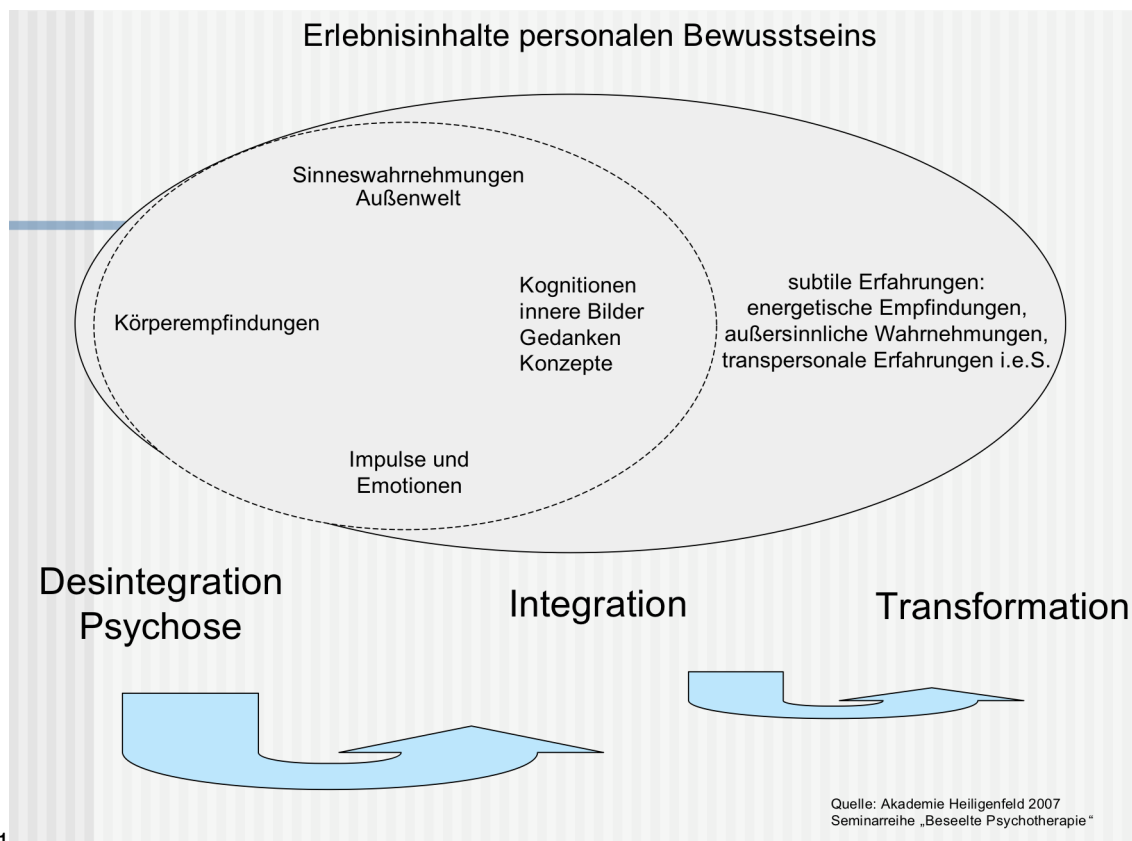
Erlebnisinhalte personalen Bewusstseins

Sinneswahrnehmungen
Außenwelt

Körperempfindungen

Kognitionen
innere Bilder
Gedanken
Konzepte

subtile Erfahrungen:
energetische Empfindungen,
außersinnliche Wahrnehmungen,
transpersonale Erfahrungen i.e.S.

Impulse und
Emotionen

Desintegration
Psychose

Integration

Transformation

Quelle: Akademie Heiligenfeld 2007
Seminarreihe „Beseelte Psychotherapie"

1